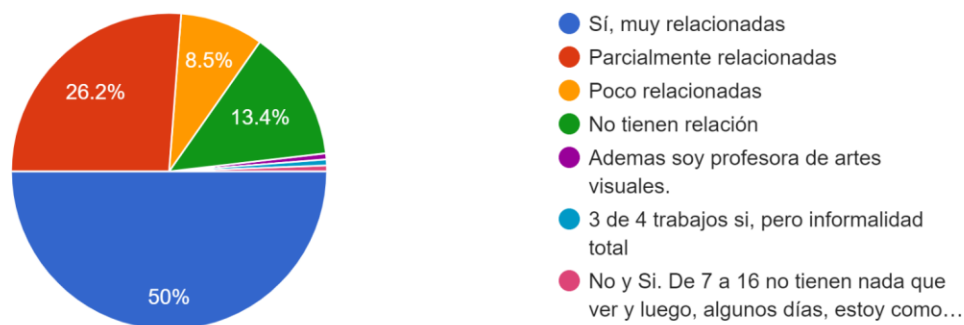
26.2%
8.5%
13.4%
50%

Sí, muy relacionadas
Parcialmente relacionadas
Poco relacionadas
No tienen relación
Ademas soy profesora de artes visuales.
3 de 4 trabajos si, pero informalidad total
No y Si. De 7 a 16 no tienen nada que ver y luego, algunos días, estoy como…